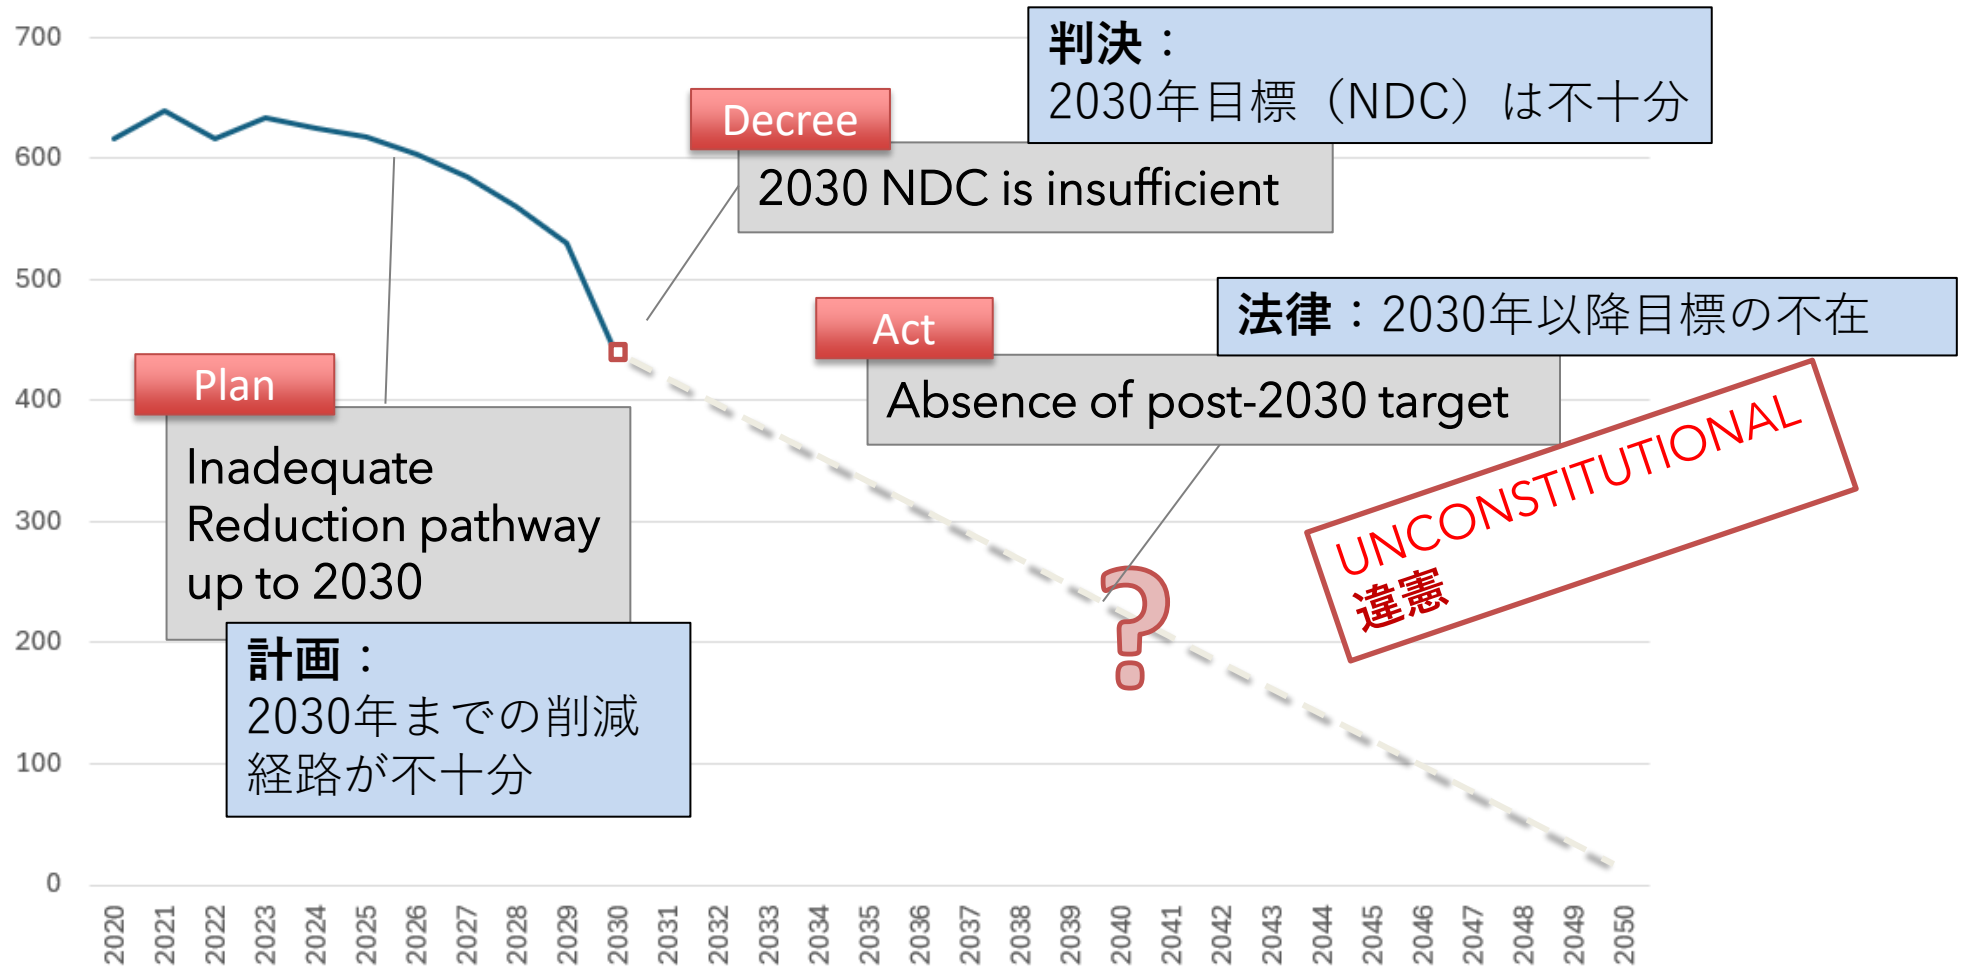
700
600
500
400
300
200
100
0

判決：
2030年目標（NDC）は不十分

Decree
2030 NDC is insufficient

法律：2030年以降目標の不在

Act
Absence of post-2030 target

Plan
Inadequate Reduction pathway up to 2030

計画：
2030年までの削減経路が不十分

?

UNCONSTITUTIONAL
違憲

2020 2021 2022 2023 2024 2025 2026 2027 2028 2029 2030 2031 2032 2033 2034 2035 2036 2037 2038 2039 2040 2041 2042 2043 2044 2045 2046 2047 2048 2049 2050